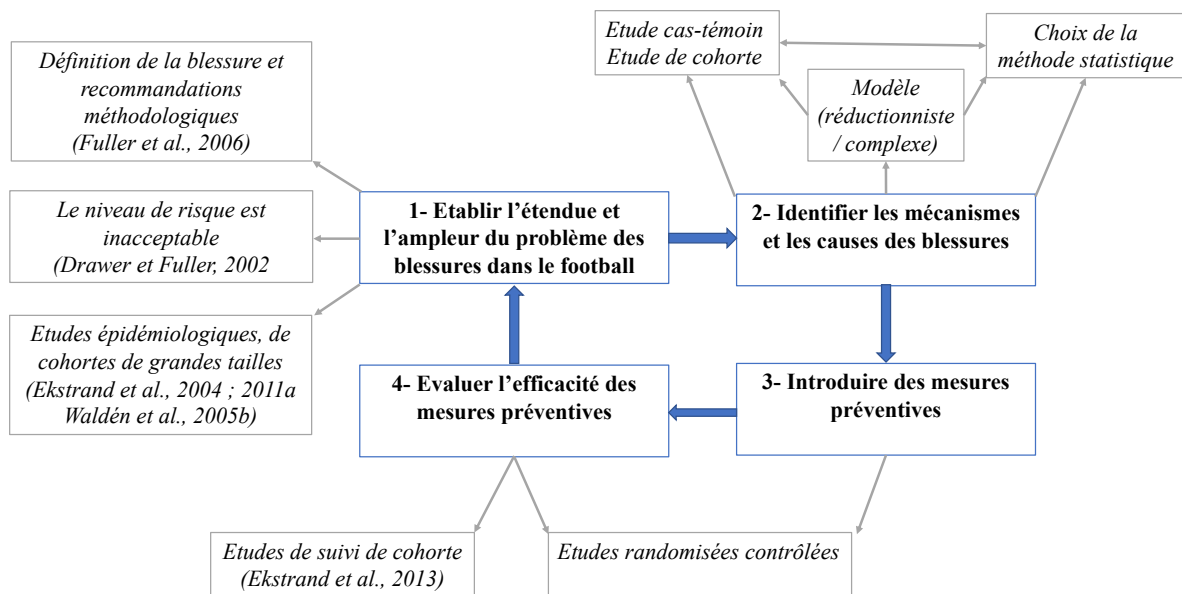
Etude cas-témoin
Etude de cohorte

Choix de la méthode statistique

Modèle (réductionniste / complexe)

Définition de la blessure et recommandations méthodologiques (Fuller et al., 2006)

Le niveau de risque est inacceptable (Drawer et Fuller, 2002

Etudes épidémiologiques, de cohortes de grandes tailles (Ekstrand et al., 2004 ; 2011a Waldén et al., 2005b)

1- Etablir l'étendue et l'ampleur du problème des blessures dans le football

2- Identifier les mécanismes et les causes des blessures

4- Evaluer l'efficacité des mesures préventives

3- Introduire des mesures préventives

Etudes de suivi de cohorte (Ekstrand et al., 2013)

Etudes randomisées contrôlées